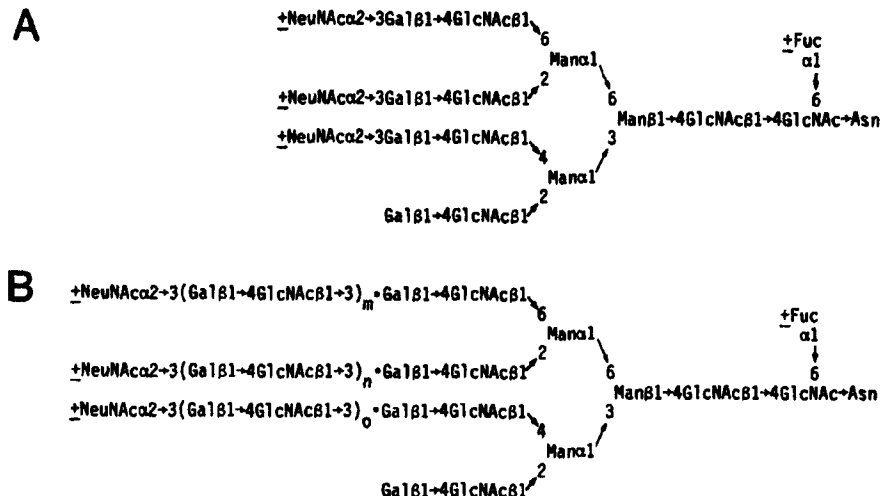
A

$\underline{+}$NeuNAcα2→3Galβ1→4GlcNAcβ1 6 Manα1 2 $\underline{+}$NeuNAcα2→3Galβ1→4GlcNAcβ1 6 $\underline{+}$Fuc α1 6 Manβ1→4GlcNAcβ1→4GlcNAc→Asn $\underline{+}$NeuNAcα2→3Galβ1→4GlcNAcβ1 4 3 Manα1 2 Galβ1→4GlcNAcβ1

B

$\underline{+}$NeuNAcα2→3(Galβ1→4GlcNAcβ1→3)$_m$·Galβ1→4GlcNAcβ1 6 Manα1 2 $\underline{+}$NeuNAcα2→3(Galβ1→4GlcNAcβ1→3)$_n$·Galβ1→4GlcNAcβ1 6 $\underline{+}$Fuc α1 6 Manβ1→4GlcNAcβ1→4GlcNAc→Asn $\underline{+}$NeuNAcα2→3(Galβ1→4GlcNAcβ1→3)$_o$·Galβ1→4GlcNAcβ1 4 3 Manα1 2 Galβ1→4GlcNAcβ1